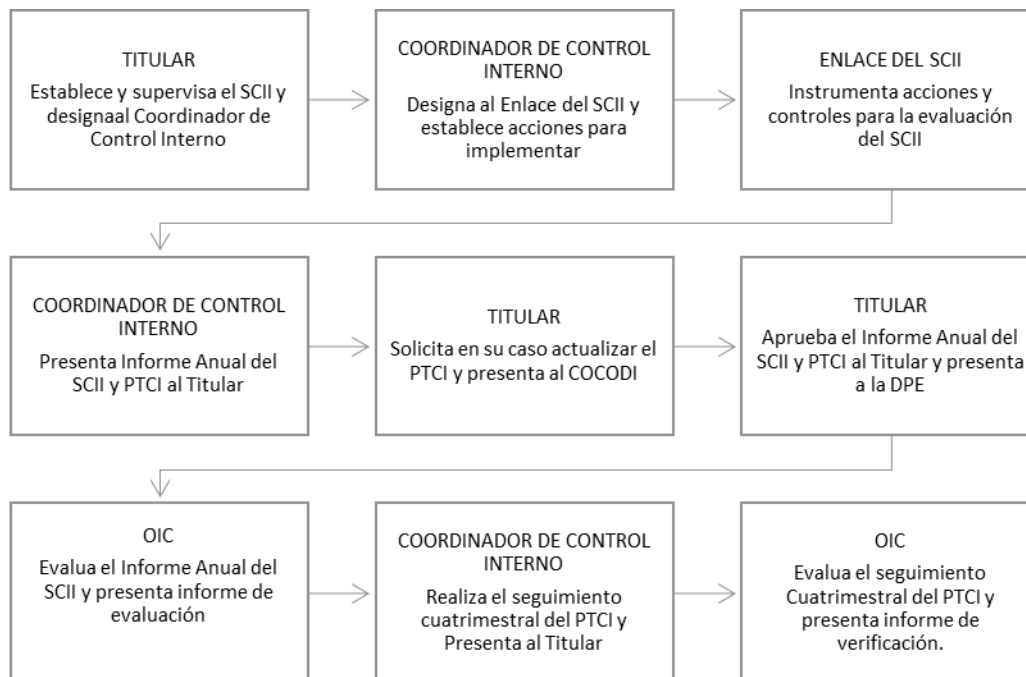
TITULAR
Establece y supervisa el SCII y designaal Coordinador de Control Interno

COORDINADOR DE CONTROL INTERNO
Designa al Enlace del SCII y establece acciones para implementar

ENLACE DEL SCII
Instrumenta acciones y controles para la evaluación del SCII

COORDINADOR DE CONTROL INTERNO
Presenta Informe Anual del SCII y PTCI al Titular

TITULAR
Solicita en su caso actualizar el PTCI y presenta al COCODI

TITULAR
Aprueba el Informe Anual del SCII y PTCI al Titular y presenta a la DPE

OIC
Evalua el Informe Anual del SCII y presenta informe de evaluación

COORDINADOR DE CONTROL INTERNO
Realiza el seguimiento cuatrimestral del PTCI y Presenta al Titular

OIC
Evalua el seguimiento Cuatrimestral del PTCI y presenta informe de verificación.